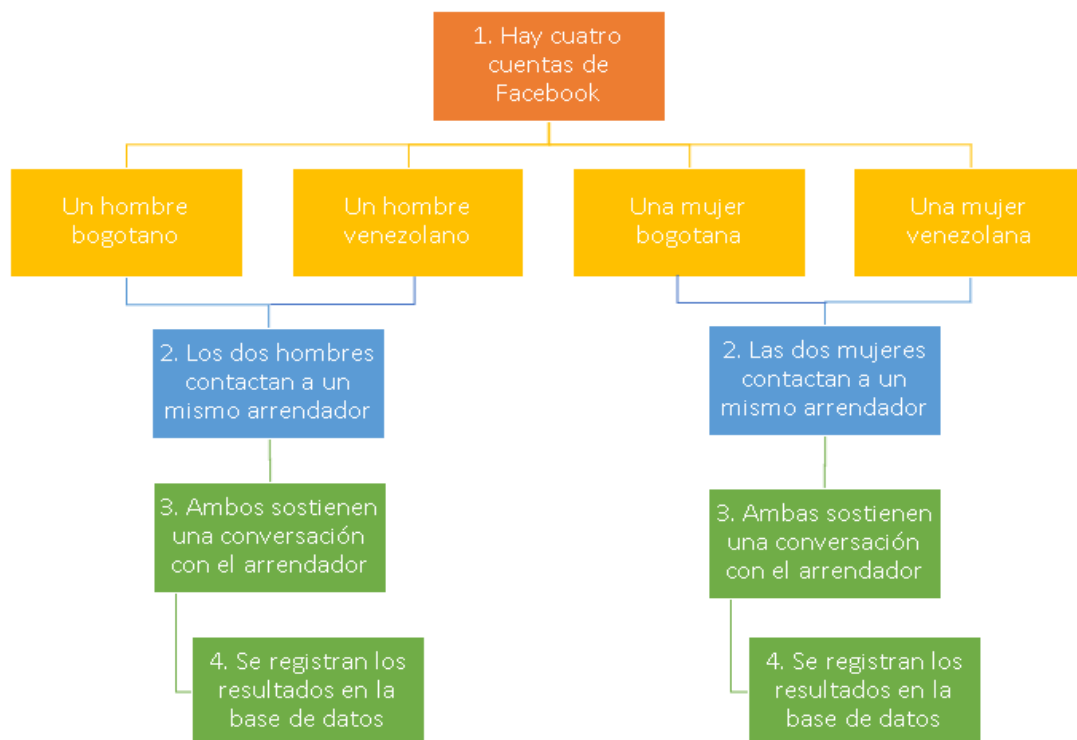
1. Hay cuatro cuentas de Facebook

Un hombre bogotano

Un hombre venezolano

Una mujer bogotana

Una mujer venezolana

2. Los dos hombres contactan a un mismo arrendador

3. Ambos sostienen una conversación con el arrendador

4. Se registran los resultados en la base de datos

2. Las dos mujeres contactan a un mismo arrendador

3. Ambas sostienen una conversación con el arrendador

4. Se registran los resultados en la base de datos